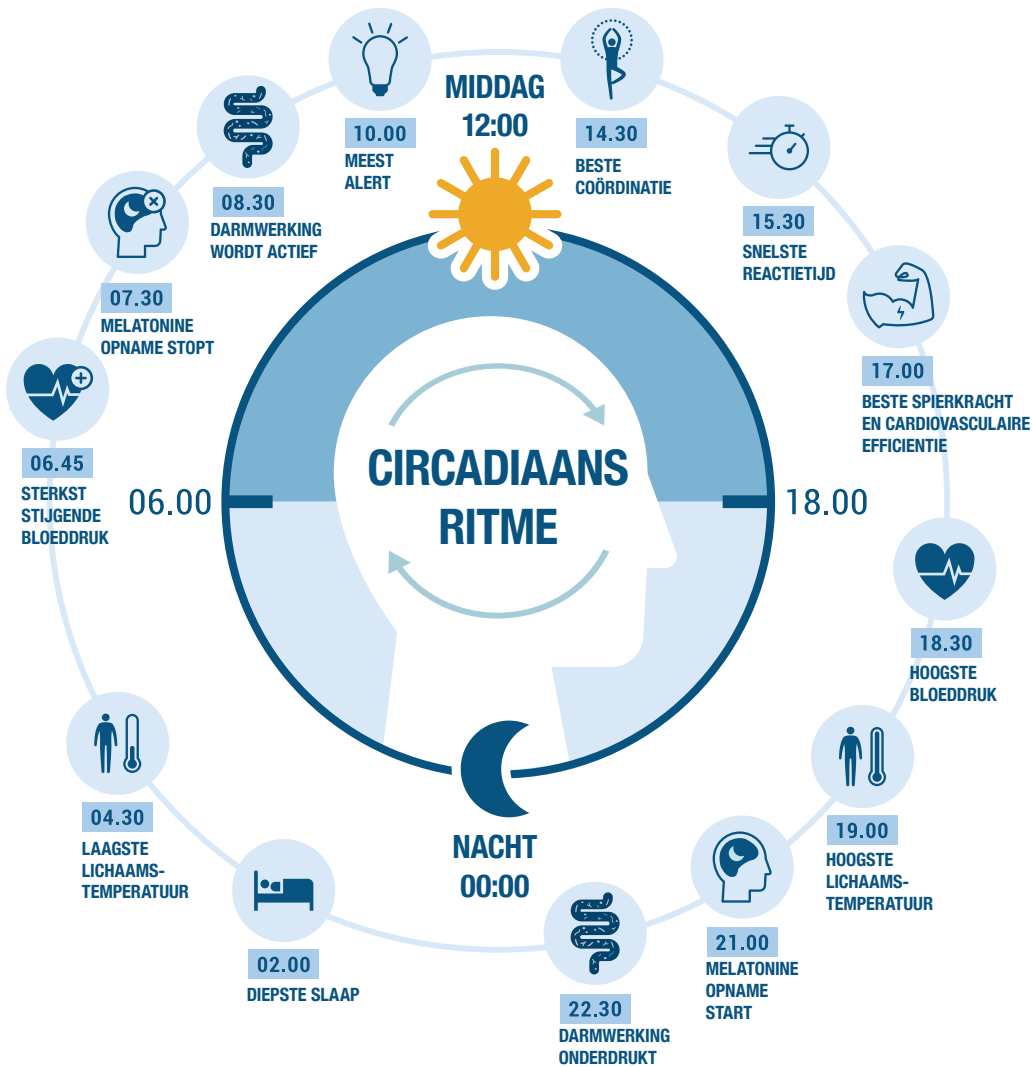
MIDDAG
12:00

10.00
MEEST ALERT

14.30
BESTE COÖRDINATIE

08.30
DARMWERKING WORDT ACTIEF

15.30
SNELSTE REACTIETIJD

07.30
MELATONINE OPNAME STOPT

17.00
BESTE SPIERKRACHT EN CARDIOVASCULAIRE EFFICIENTIE

06.45
STERKST STIJGENDE BLOEDDRUK

06.00

CIRCADIAANS RITME

18.00

18.30
HOOGSTE BLOEDDRUK

04.30
LAAGSTE LICHAAMSTEMPERATUUR

19.00
HOOGSTE LICHAAMSTEMPERATUUR

NACHT
00:00

02.00
DIEPSTE SLAAP

21.00
MELATONINE OPNAME START

22.30
DARMWERKING ONDERDRUKT